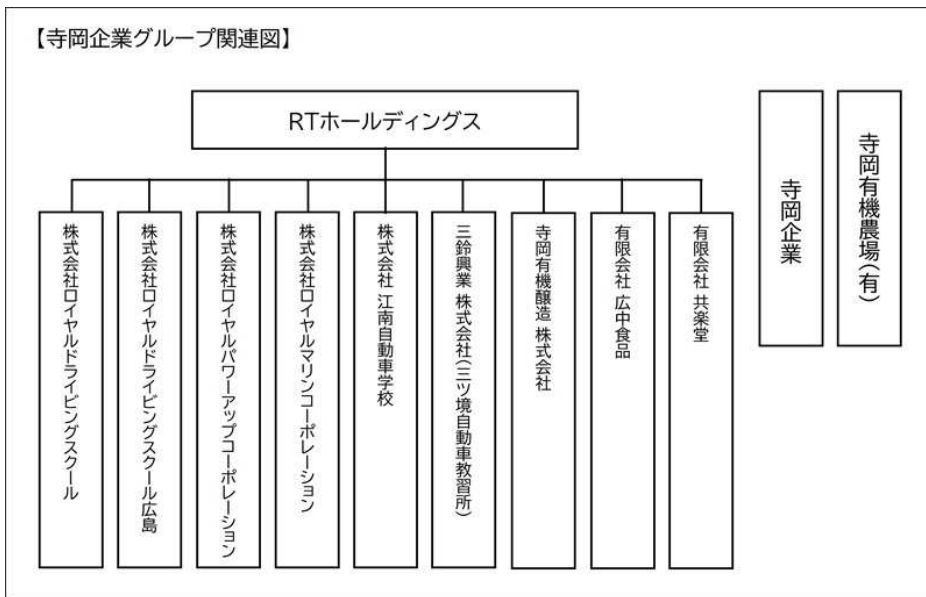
【寺岡企業グループ関連図】

RTホールディングス

株式会社ロイヤルドライビングスクール

株式会社ロイヤルドライビングスクール広島

株式会社ロイヤルパワーアップコーポレーション

株式会社ロイヤルマリンコーポレーション

株式会社 江南自動車学校

三鈴興業 株式会社(三ツ境自動車教習所)

寺岡有機醸造 株式会社

有限会社 広中食品

有限会社 共楽堂

寺岡企業

寺岡有機農場(有)